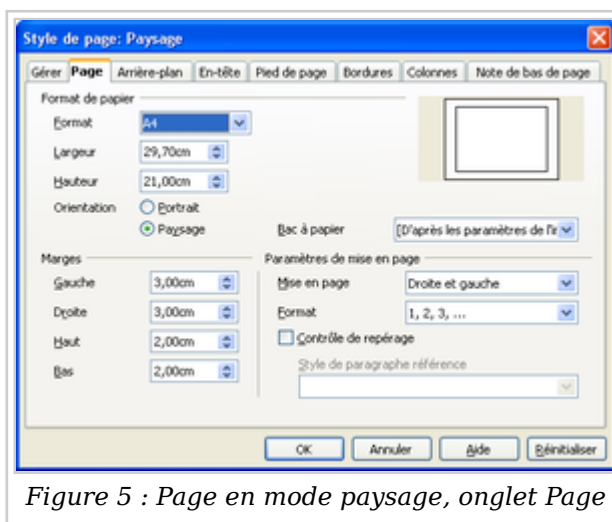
Style de page: Paysage

Gérer | Page | Arrière-plan | En-tête | Pied de page | Bordures | Colonnes | Note de bas de page

Format de papier

Format A4

Largeur 29,70cm

Hauteur 21,00cm

Orientation Portrait

Paysage

Bac à papier [D'après les paramètres de l'ir

Marges

Gauche 3,00cm

Droite 3,00cm

Haut 2,00cm

Bas 2,00cm

Paramètres de mise en page

Mise en page Droite et gauche

Format 1, 2, 3, ...

Contrôle de repérage

Style de paragraphe référence

OK | Annuler | Aide | Réinitialiser

Figure 5 : Page en mode paysage, onglet Page